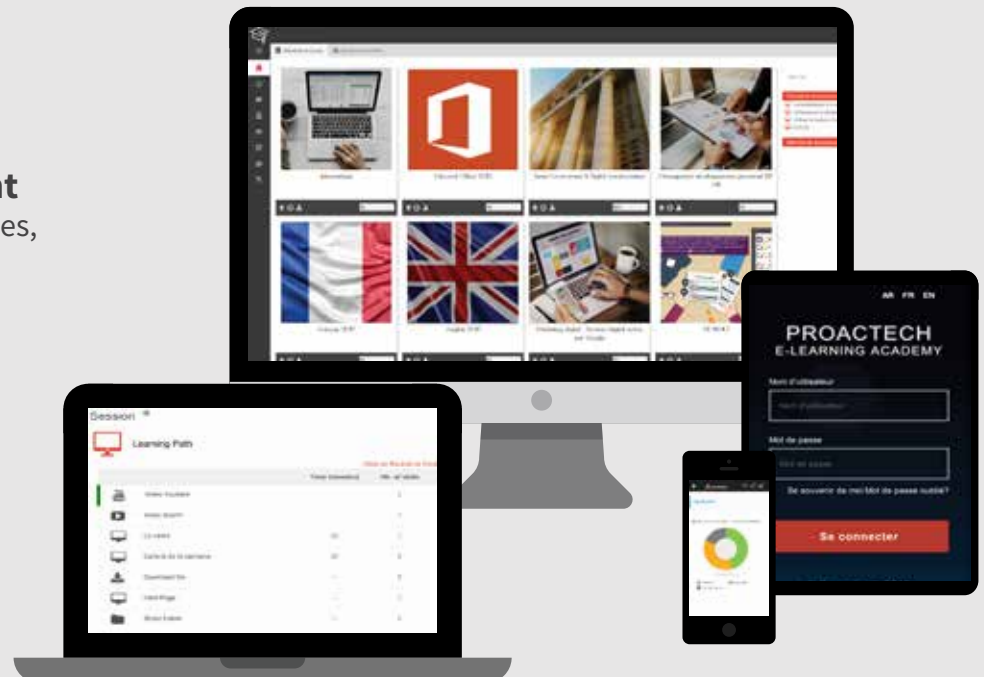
nt
es,

Informatique
Microsoft Office 2016
Management de la Qualité
Management de développement personnel
Français
Anglais
Marketing digital
Soft Skills

AR FR EN

PROACTECH
E-LEARNING ACADEMY

Nom d'utilisateur
Nom d'utilisateur
Mot de passe
Mot de passe
Se souvenir de moi Mot de passe oublié?
Se connecter

Session

Learning Path

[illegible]

Video Youtube
Video Zoom
Le cours
Carte de la semaine
Download file
Html Page
Book folder